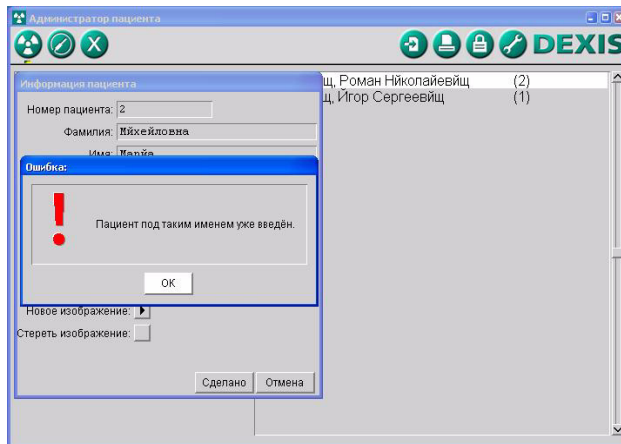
Администратор пациента

DEXIS

Информация пациента

Номер пациента: 2

Фамилия: Мїхейловна

Имя: Марїя

щ, Роман Нїколайевїщ (2)
щ, Йгор Сергеевїщ (1)

Ошибка:

Пациент под таким именем уже введён.

OK

Новое изображение:

Стереть изображение:

Сделано Отмена